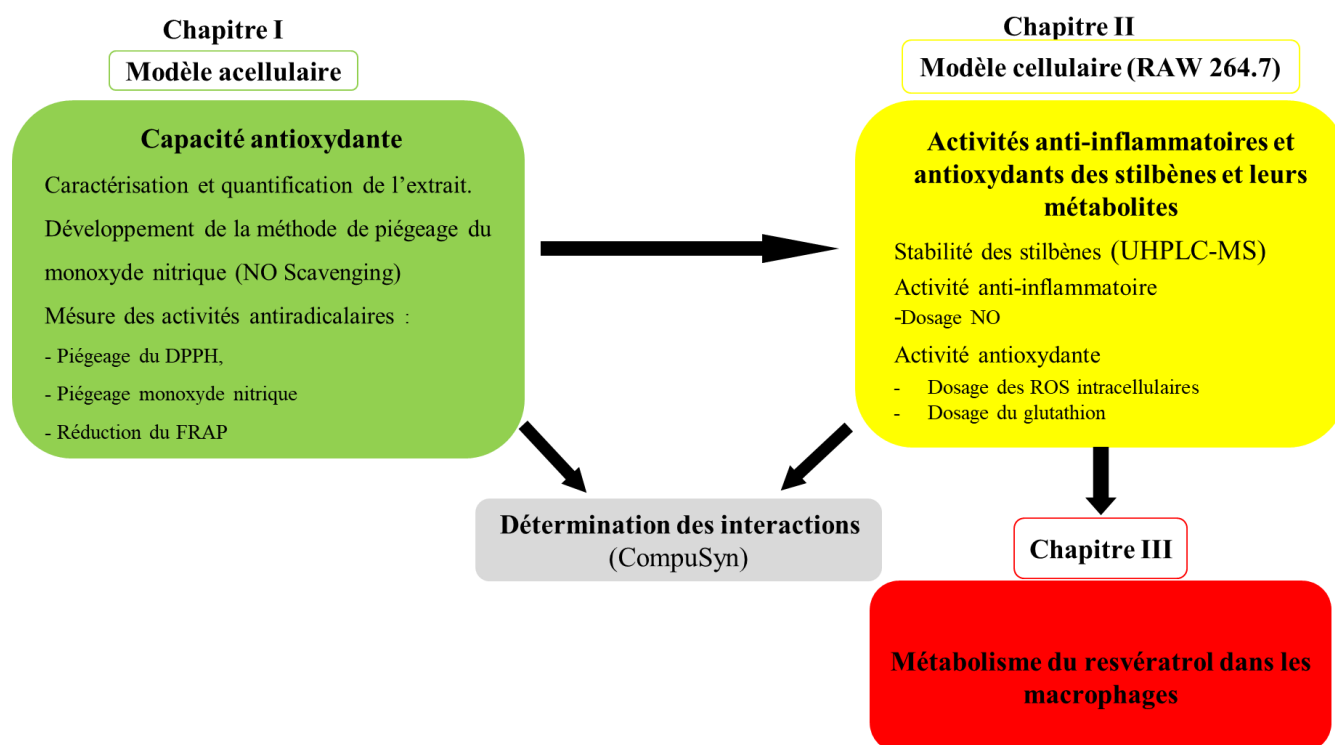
Chapitre I

Modèle acellulaire

Capacité antioxydante

Caractérisation et quantification de l'extrait.

Développement de la méthode de piégeage du monoxyde nitrique (NO Scavenging)

Mésure des activités antiradicalaires :

- Piégeage du DPPH,
- Piégeage monoxyde nitrique
- Réduction du FRAP

Chapitre II

Modèle cellulaire (RAW 264.7)

Activités anti-inflammatoires et antioxydants des stilbènes et leurs métabolites

Stabilité des stilbènes (UHPLC-MS)

Activité anti-inflammatoire

-Dosage NO

Activité antioxydante

- Dosage des ROS intracellulaires
- Dosage du glutathion

Détermination des interactions (CompuSyn)

Chapitre III

Métabolisme du resvératrol dans les macrophages